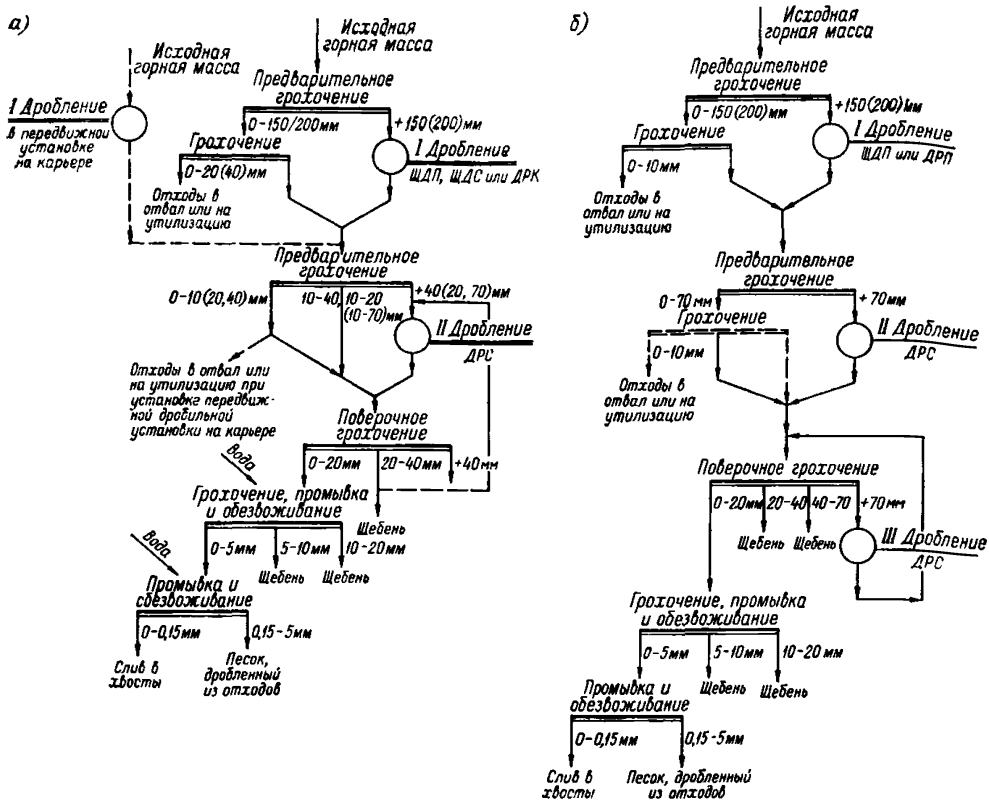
а)

Исходная горная масса

Исходная горная масса

I Дробление
в передвижной установке на карьере

Предварительное грохочение

0-150/200мм

+150(200)мм

Грохочение

I Дробление
ЩДП, ЩДС или ДРК

0-20(40)мм

Отходы в отвал или на утилизацию

Предварительное грохочение

0-10(20,40)мм

10-40

10-20 (10-70)мм

+40(20, 70)мм

II Дробление
ДРС

Отходы в отвал или на утилизацию при установке передвижной дробильной установки на карьере

Поверочное грохочение

Вода

0-20мм

20-40мм

+40мм

Грохочение, промывка и обезвоживание

Щебень

Вода

0-5мм

5-10мм

10-20мм

Щебень

Щебень

Промывка и обезвоживание

0-0,15мм

0,15-5мм

Слив в хвосты

Песок, дробленный из отходов

б)

Исходная горная масса

Предварительное грохочение

0-150(200)мм

+150(200)мм

Грохочение

I Дробление
ЩДП или ДРП

0-10мм

Отходы в отвал или на утилизацию

Предварительное грохочение

0-70мм

+70мм

Грохочение

II Дробление
ДРС

0-10мм

Отходы в отвал или на утилизацию

Поверочное грохочение

0-20мм

20-40

40-70

+70мм

Щебень

Щебень

III Дробление
ДРС

Грохочение, промывка и обезвоживание

0-5мм

5-10мм

10-20мм

Щебень

Щебень

Промывка и обезвоживание

0-0,15мм

0,15-5мм

Слив в хвосты

Песок, дробленный из отходов